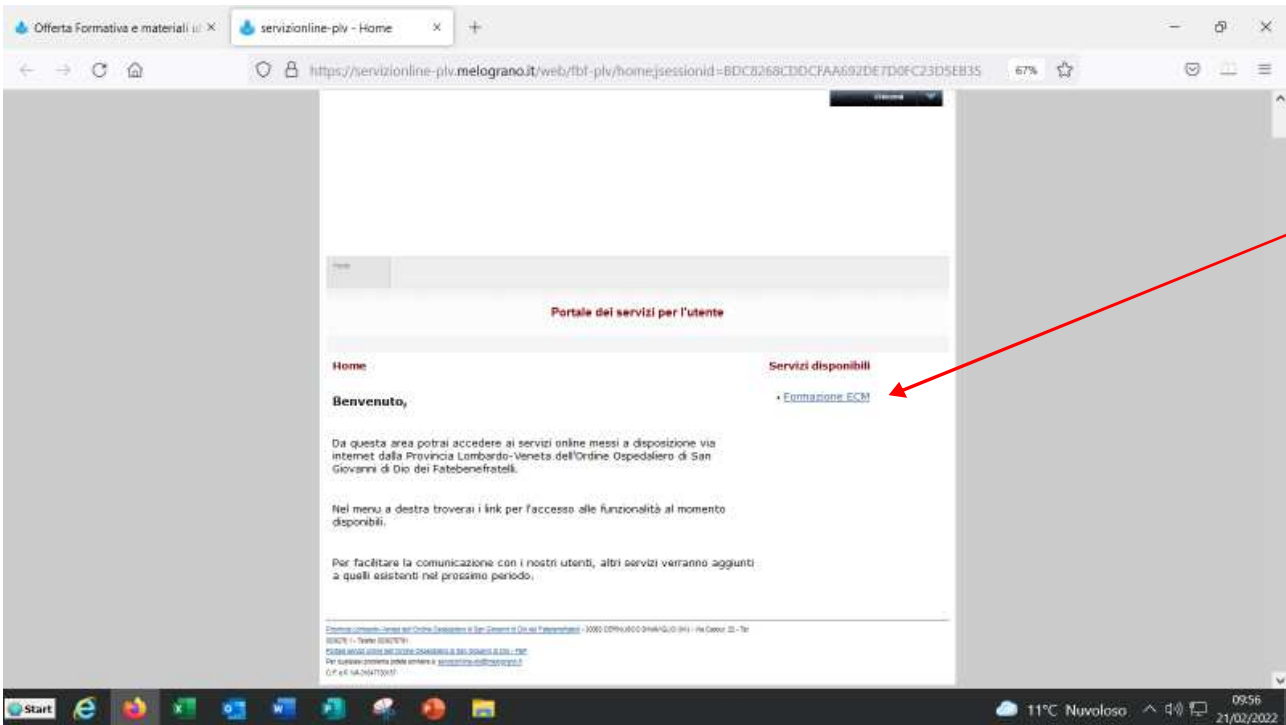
Offerta Formativa e materiali u ×
servizionline-plv - Home ×
+

https://servizionline-plv.melograno.it/web/fbf-plv/home;jsessionid=BDC8268CDDCFAA692DE7D0FC23D5EB35
67%

Home

Portale dei servizi per l'utente

Home

Benvenuto,

Da questa area potrai accedere ai servizi online messi a disposizione via internet dalla Provincia Lombardo-Veneta dell'Ordine Ospedaliero di San Giovanni di Dio dei Fatebenefratelli.

Nel menu a destra troverai i link per l'accesso alle funzionalità al momento disponibili.

Per facilitare la comunicazione con i nostri utenti, altri servizi verranno aggiunti a quelli esistenti nel prossimo periodo.

Servizi disponibili

• Formazione ECM

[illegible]

Start

11°C Nuvoloso
09:56
21/02/2022